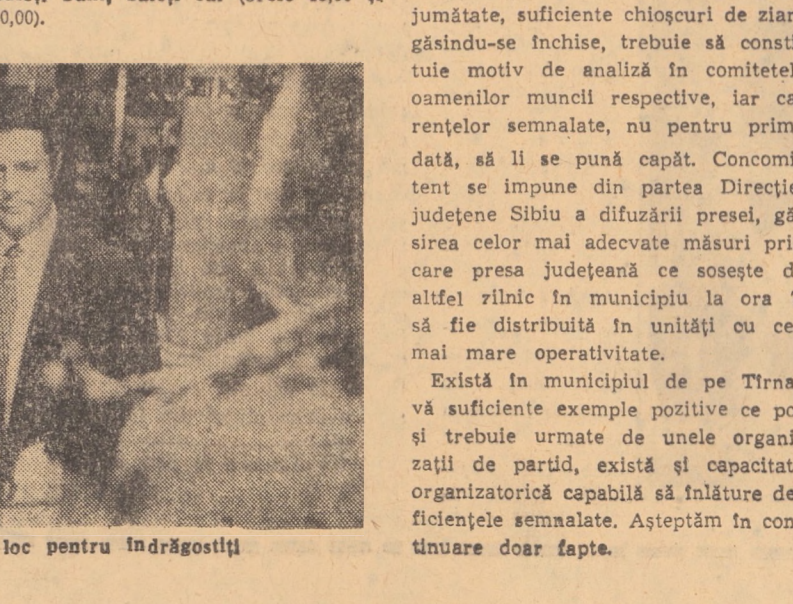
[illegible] (orele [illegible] 0,00).

loc pentru îndrăgostiţi

jumătate, suficiente chioşcuri de ziar găsindu-se închise, trebuie să consti tuie motiv de analiză în comitetel oamenilor muncii respective, iar ca renţelor semnalate, nu pentru prim dată, să li se pună capăt. Concomi tent se impune din partea Direcţie judeţene Sibiu a difuzării presei, gă sirea celor mai adecvate măsuri pri care presa judeţeană ce soseşte d altfel zilnic în municipiu la ora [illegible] să fie distribuită în unităţi cu ce mai mare operativitate.

Există în municipiul de pe Tîrna vă suficiente exemple pozitive ce po şi trebuie urmate de unele organi zaţii de partid, există şi capacitat organizatorică capabilă să înlăture de ficienţele semnalate. Aşteptăm în con tinuare doar fapte.